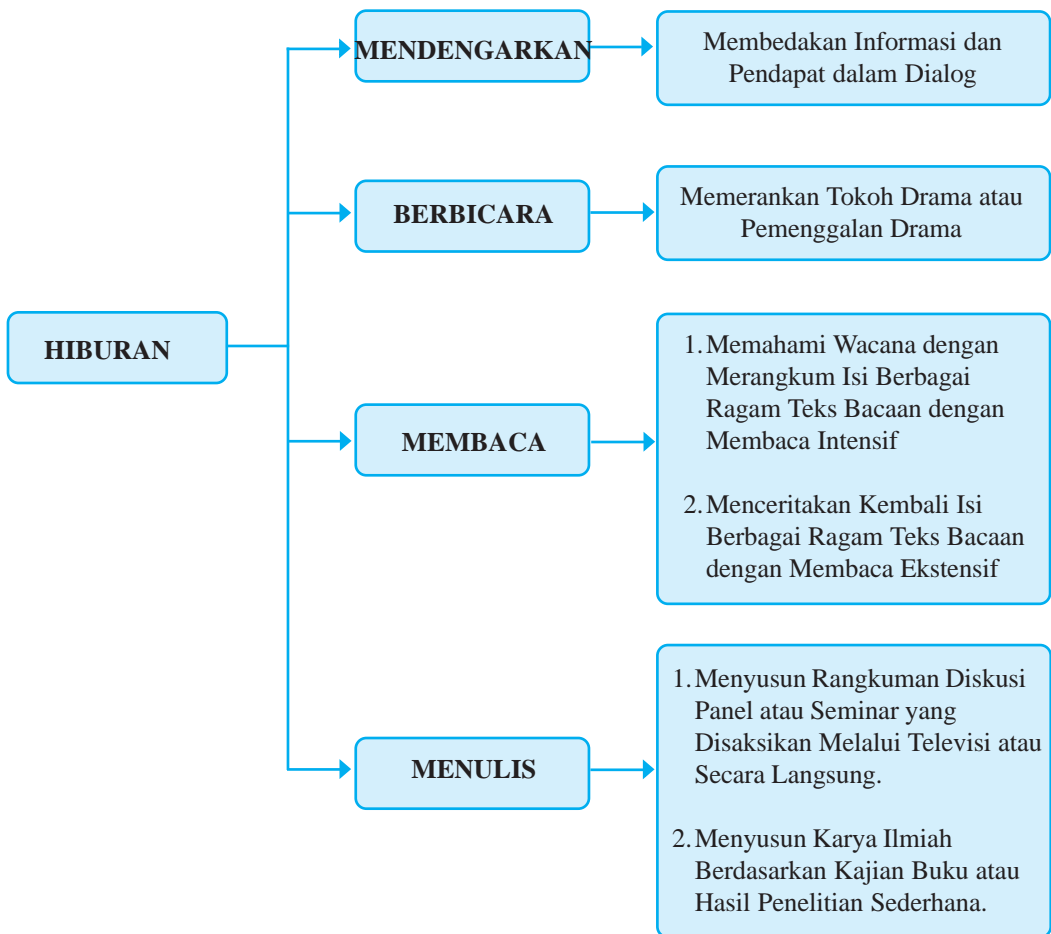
HIBURAN

MENDENGARKAN

Membedakan Informasi dan Pendapat dalam Dialog

BERBICARA

Memerankan Tokoh Drama atau Pemenggalan Drama

MEMBACA

1. Memahami Wacana dengan Merangkum Isi Berbagai Ragam Teks Bacaan dengan Membaca Intensif

2. Menceritakan Kembali Isi Berbagai Ragam Teks Bacaan dengan Membaca Ekstensif

MENULIS

1. Menyusun Rangkuman Diskusi Panel atau Seminar yang Disaksikan Melalui Televisi atau Secara Langsung.

2. Menyusun Karya Ilmiah Berdasarkan Kajian Buku atau Hasil Penelitian Sederhana.